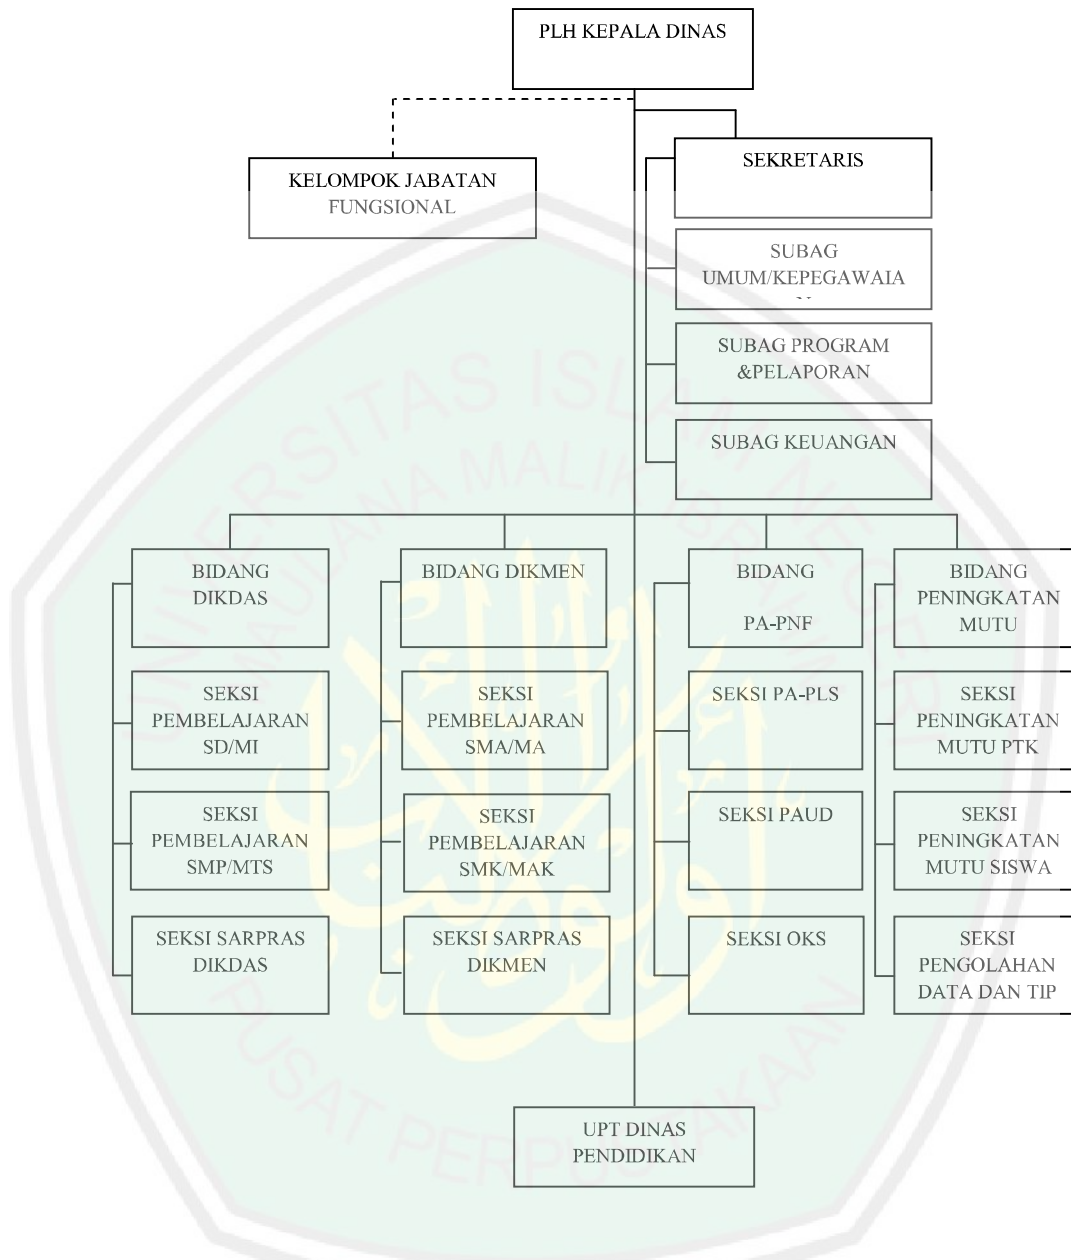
PLH KEPALA DINAS

KELOMPOK JABATAN FUNGSIONAL

SEKRETARIS

SUBAG UMUM/KEPEGAWAIA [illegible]

SUBAG PROGRAM &PELAPORAN

SUBAG KEUANGAN

BIDANG DIKDAS

SEKSI PEMBELAJARAN SD/MI

SEKSI PEMBELAJARAN SMP/MTS

SEKSI SARPRAS DIKDAS

BIDANG DIKMEN

SEKSI PEMBELAJARAN SMA/MA

SEKSI PEMBELAJARAN SMK/MAK

SEKSI SARPRAS DIKMEN

BIDANG PA-PNF

SEKSI PA-PLS

SEKSI PAUD

SEKSI OKS

BIDANG PENINGKATAN MUTU

SEKSI PENINGKATAN MUTU PTK

SEKSI PENINGKATAN MUTU SISWA

SEKSI PENGOLAHAN DATA DAN TIP

UPT DINAS PENDIDIKAN

UNIVERSITAS ISLAM NEGERI MAULANA MALIK IBRAHIM

PUSAT PERPUSTAKAAN